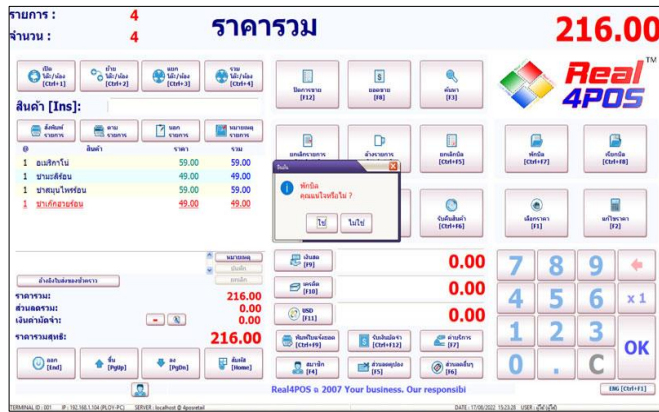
รายการ : 4
จำนวน : 4
ราคารวม
216.00

เปิด โต๊ะ/ห้อง [Ctrl+1]
ย้าย โต๊ะ/ห้อง [Ctrl+2]
แยก โต๊ะ/ห้อง [Ctrl+3]
รวม โต๊ะ/ห้อง [Ctrl+4]

ปิดการขาย [F12]
ออเดอร์ [F8]
ค้นหา [F3]

Real 4POS ™

สินค้า [Ins]:

สั่งพิมพ์ รายการ
ตาม รายการ
แยก รายการ
หมายเหตุ รายการ

| @ | สินค้า | ราคา | รวม |
|---|---|---|---|
| 1 | อเมริกาโน่ | 59.00 | 59.00 |
| 1 | ชามะลิร้อน | 49.00 | 49.00 |
| 1 | ชาสมุนไพรร้อน | 59.00 | 59.00 |
| 1 | ชาเก๊กฮวยร้อน | 49.00 | 49.00 |

ยกเลิกรายการ
ล้างรายการ
ยกเลิกบิล
พักบิล [Ctrl+F7]
เรียกบิล [Ctrl+F8]

ข้อมูล
พักบิล
คุณแน่ใจหรือไม่ ?
ใช่
ไม่ใช่

รับคืนสินค้า [Ctrl+F6]
เลือกราคา [F1]
แก้ราคา [F2]

หมายเหตุ
เพิ่มเติม
ยกเลิก

ล้างข้อมูลสมาชิกชั่วคราว

เงินสด [F9]
0.00
เครดิต [F10]
0.00
QR [F11]
0.00

ราคารวม: 216.00
ส่วนลดรวม: 0.00
เงินค่ามัดจำ: 0.00
ราคารวมสุทธิ: 216.00

7 8 9
4 5 6 x1
1 2 3 OK
0 . C

ออก [End]
ขึ้น [PgUp]
ลง [PgDn]
ตั้งต้น [Home]

พิมพ์ใบแจ้งยอด [Ctrl+F9]
รับเงินมัดจำ [Ctrl+F12]
ค่าบริการ [F7]
สมาชิก [F4]
ส่วนลดทุกบิล [F5]
ส่วนลดสินค้า [F6]

Real4POS © 2007 Your business. Our responsibi
ENG [Ctrl+F1]

TERMINAL ID : 001 IP : 192.168.1.104 (PLOY-PC) SERVER : localhost @ 4posretail DATE : 17/06/2022 15:23:28 USER : ผู้ดูแล (ผู้ดูแล)